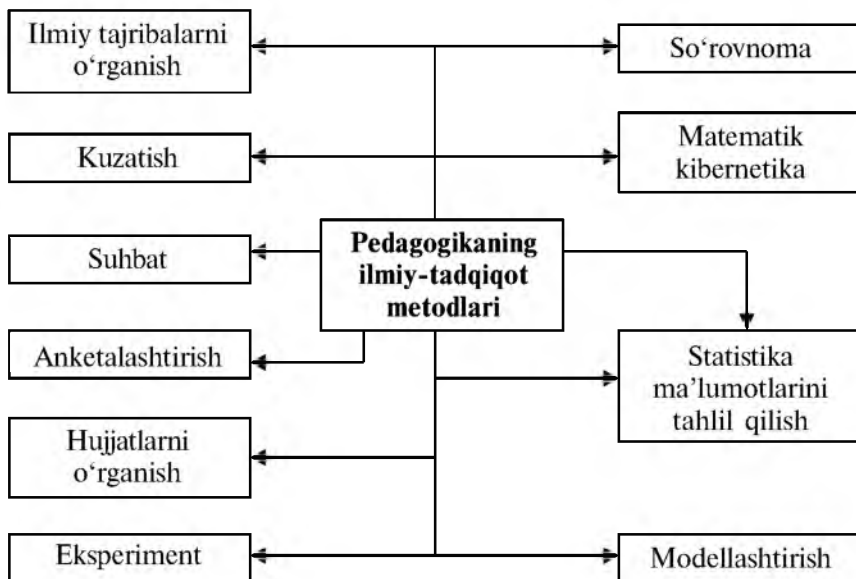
Ilmiy tajribalarni o‘rganish

So‘rovnoma

Kuzatish

Matematik kibernetika

Pedagogikaning ilmiy-tadqiqot metodlari

Suhbat

Anketalashtirish

Statistika ma’lumotlarini tahlil qilish

Hujjatlarni o‘rganish

Eksperiment

Modellashtirish